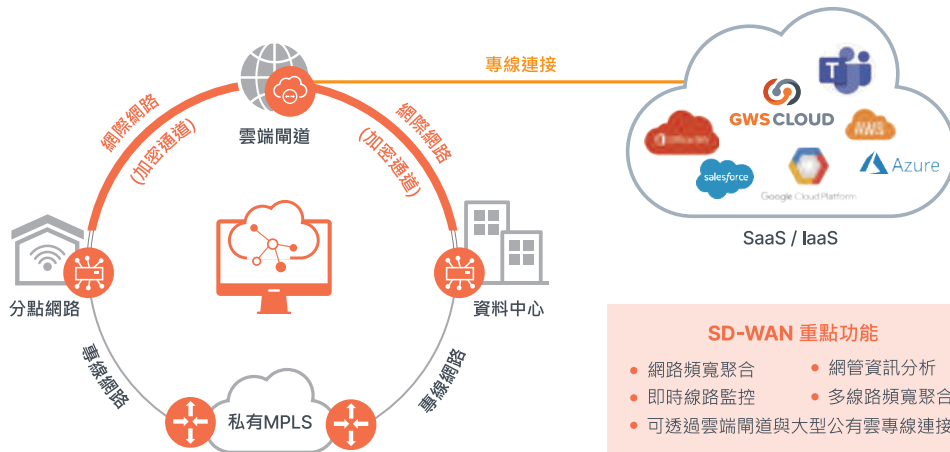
專線連接

網際網路
(加密通道)

雲端閘道

網際網路
(加密通道)

Office 365
GWS CLOUD
AWS
salesforce
Google Cloud Platform
Azure

SaaS / IaaS

分點網路

資料中心

專線網路

私有MPLS

專線網路

SD-WAN 重點功能
• 網路頻寬聚合
• 網管資訊分析
• 即時線路監控
• 多線路頻寬聚合
• 可透過雲端閘道與大型公有雲專線連接